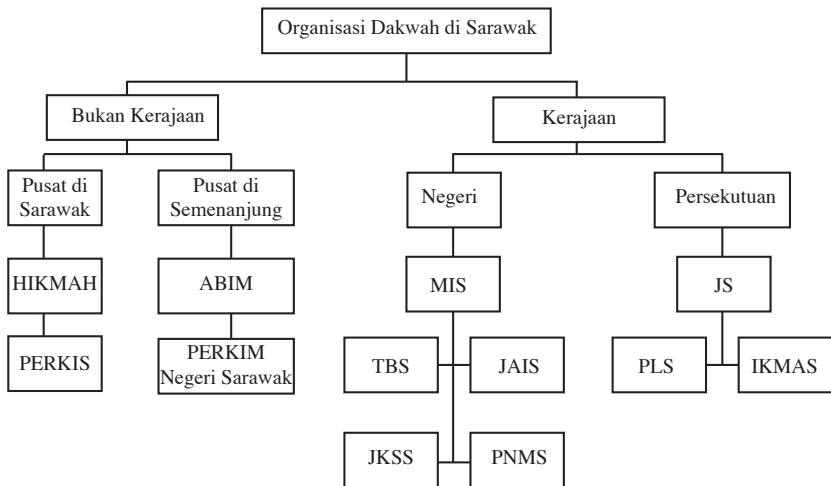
Organisasi Dakwah di Sarawak

Bukan Kerajaan

Kerajaan

Pusat di Sarawak

Pusat di Semenanjung

Negeri

Persekutuan

HIKMAH

ABIM

MIS

JS

PERKIS

PERKIM Negeri Sarawak

TBS

JAIS

PLS

IKMAS

JKSS

PNMS